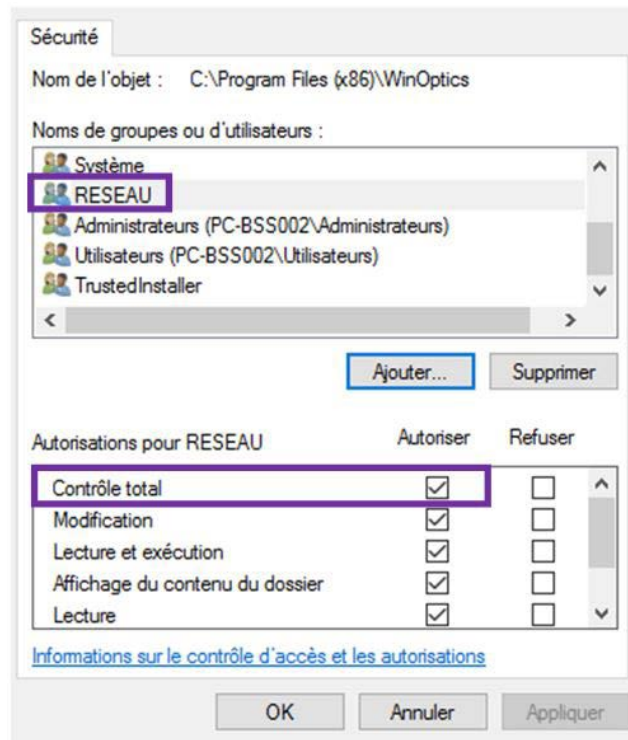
Sécurité

Nom de l'objet : C:\Program Files (x86)\WinOptics

Noms de groupes ou d'utilisateurs :

Système
RESEAU
Administrateurs (PC-BSS002\Administrateurs)
Utilisateurs (PC-BSS002\Utilisateurs)
TrustedInstaller

Ajouter... Supprimer

| Autorisations pour RESEAU | Autoriser | Refuser |
|---|---|---|
| Contrôle total | ☑ | ☐ |
| Modification | ☑ | ☐ |
| Lecture et exécution | ☑ | ☐ |
| Affichage du contenu du dossier | ☑ | ☐ |
| Lecture | ☑ | ☐ |

Informations sur le contrôle d'accès et les autorisations

OK Annuler Appliquer